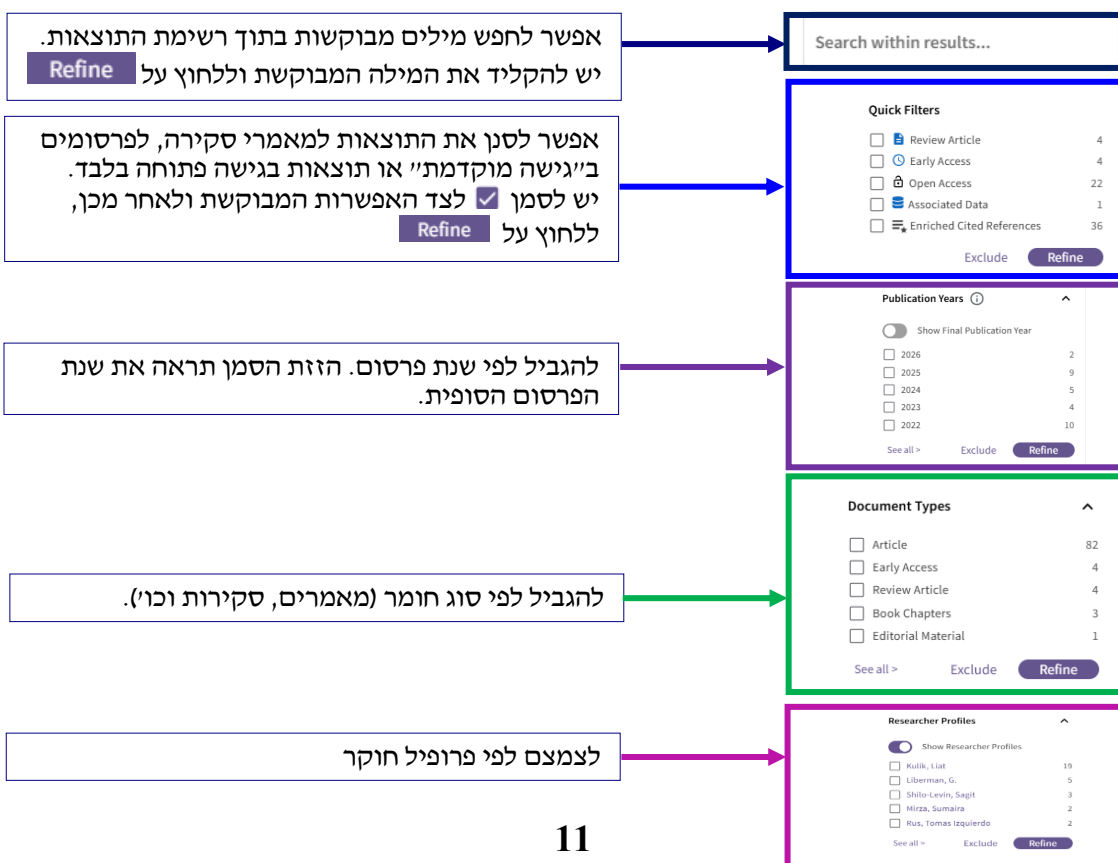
אפשר לחפש מילים מבוקשות בתוך רשימת התוצאות. יש להקליד את המילה המבוקשת וללחוץ על Refine

Search within results...

אפשר לסנן את התוצאות למאמרי סקירה, לפרסומים ב"גישה מוקדמת" או תוצאות בגישה פתוחה בלבד. יש לסמן ☑ לצד האפשרות המבוקשת ולאחר מכן, ללחוץ על Refine

Quick Filters

| | |
|---|---|
| Review Article | 4 |
| Early Access | 4 |
| Open Access | 22 |
| Associated Data | 1 |
| Enriched Cited References | 36 |

Exclude Refine

להגביל לפי שנת פרסום. הזזת הסמן תראה את שנת הפרסום הסופית.

Publication Years

Show Final Publication Year

| | |
|---|---|
| 2026 | 2 |
| 2025 | 9 |
| 2024 | 5 |
| 2023 | 4 |
| 2022 | 10 |

See all > Exclude Refine

להגביל לפי סוג חומר (מאמרים, סקירות וכו').

Document Types

| | |
|---|---|
| Article | 82 |
| Early Access | 4 |
| Review Article | 4 |
| Book Chapters | 3 |
| Editorial Material | 1 |

See all > Exclude Refine

לצמצם לפי פרופיל חוקר

Researcher Profiles

Show Researcher Profiles

| | |
|---|---|
| Kulik, Liat | 19 |
| Liberman, G. | 5 |
| Shilo-Levin, Sagit | 3 |
| Mirza, Sumaira | 2 |
| Rus, Tomas Izquierdo | 2 |

See all > Exclude Refine

11